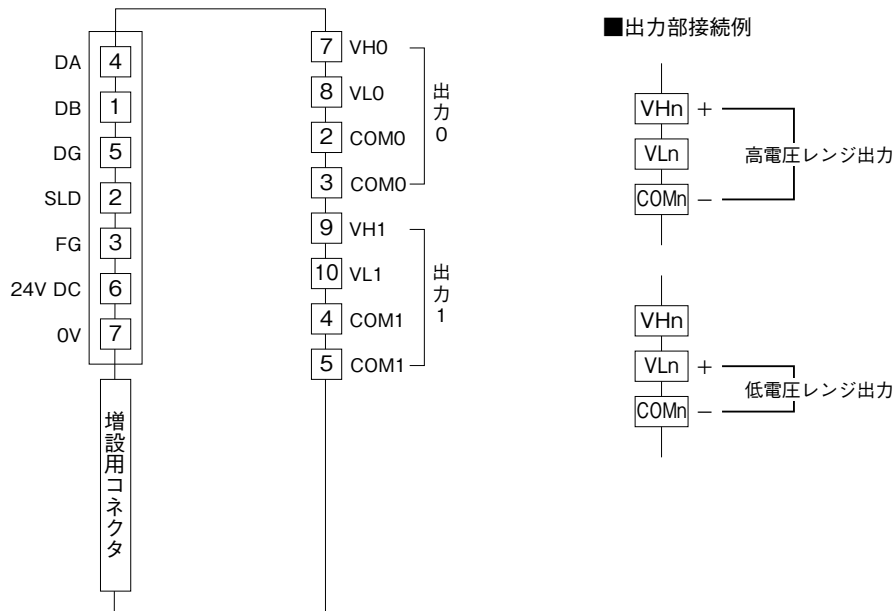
DA 4
DB 1
DG 5
SLD 2
FG 3
24V DC 6
0V 7

増設用コネクタ

7 VH0
8 VL0
2 COM0
3 COM0
出力0

9 VH1
10 VL1
4 COM1
5 COM1
出力1

■出力部接続例

VHn +
VLn
COMn −
高電圧レンジ出力

VHn
VLn +
COMn −
低電圧レンジ出力